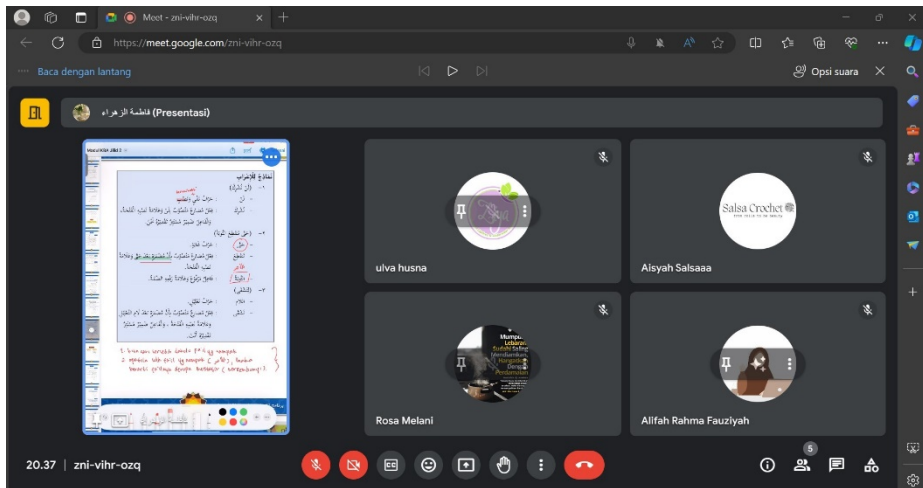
Meet - zni-vihr-ozq

https://meet.google.com/zni-vihr-ozq

Baca dengan lantang

Opsi suara

فاطمة الزهراء (Presentasi)

ulva husna

Salsa Crochet

Aisyah Salsaaa

Rosa Melani

Alifah Rahma Fauziyah

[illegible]

20.37 | zni-vihr-ozq

5